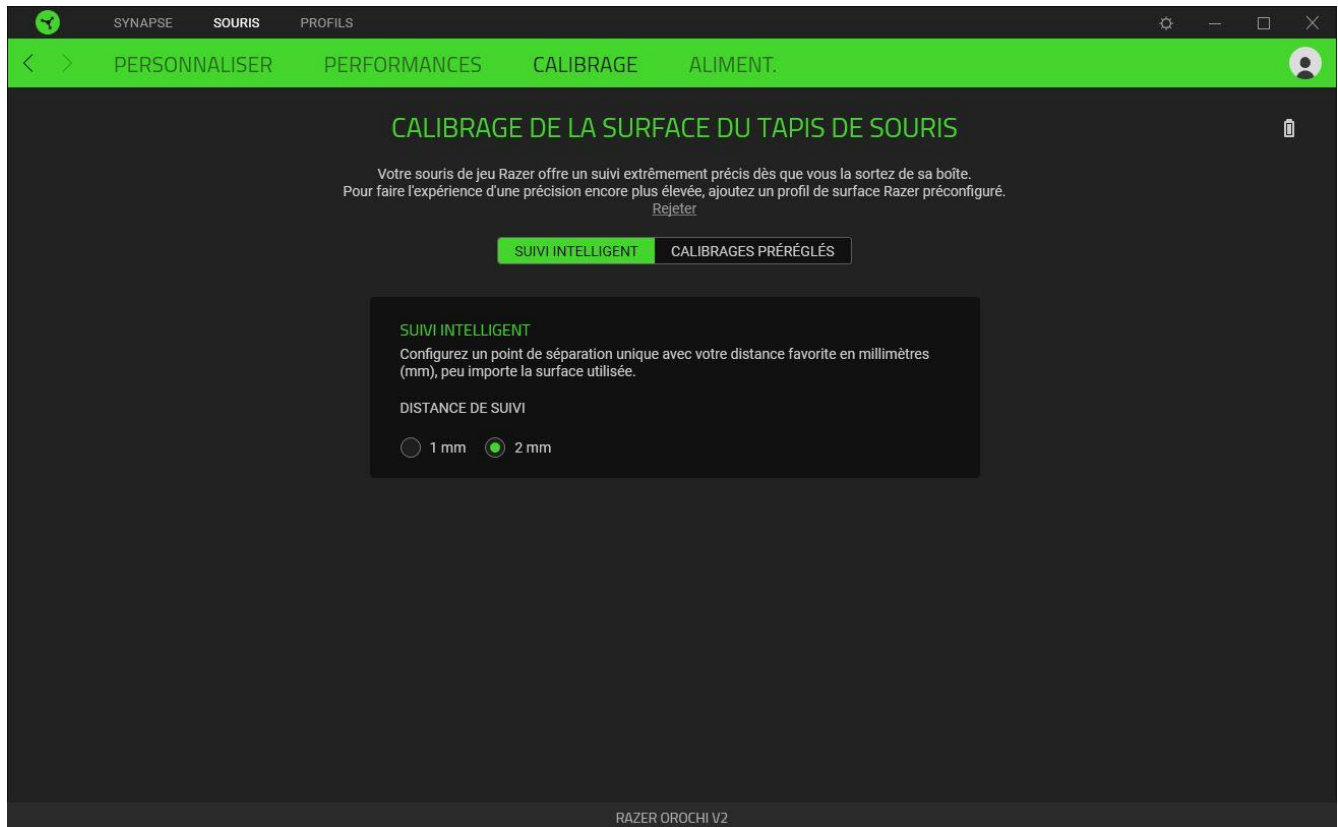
SYNAPSE SOURIS PROFILS

PERSONNALISER PERFORMANCES CALIBRAGE ALIMENT.

CALIBRAGE DE LA SURFACE DU TAPIS DE SOURIS

Votre souris de jeu Razer offre un suivi extrêmement précis dès que vous la sortez de sa boîte. Pour faire l'expérience d'une précision encore plus élevée, ajoutez un profil de surface Razer préconfiguré.

Rejeter

SUIVI INTELLIGENT CALIBRAGES PRÉRÉGLÉS

SUIVI INTELLIGENT

Configurez un point de séparation unique avec votre distance favorite en millimètres (mm), peu importe la surface utilisée.

DISTANCE DE SUIVI

1 mm 2 mm

RAZER OROCHI V2